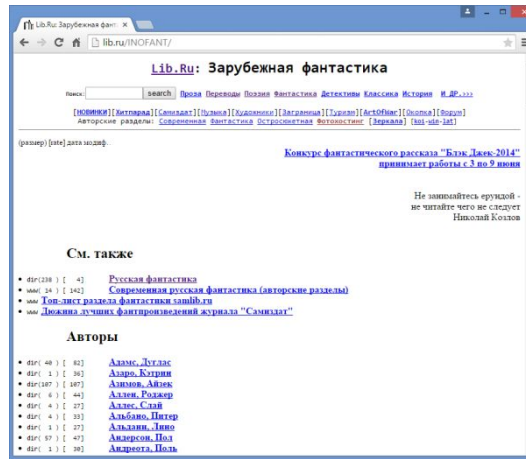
Lib.Ru: Зарубежная фант ×

lib.ru/INOFANT/

Lib.Ru: Зарубежная фантастика

Поиск: search Проза Переводы Поэзия Фантастика Детективы Классика История И ДР.>>>

[НОВИНКИ][Хитпарад][Самиздат][Музыка][Художники][Заграница][Туризм][ArtOfWar][Окопка][Форум]
Авторские разделы: Современная фантастика Остросюжетная Фотохостинг [Зеркала] [koi-win-lat]

(размер) [rate] дата модиф.

Конкурс фантастического рассказа "Блэк Джек-2014"
принимает работы с 3 по 9 июня

Не занимайтесь ерундой -
не читайте чего не следует
Николай Козлов

См. также

• dir(238 ) [ 4] Русская фантастика
• www( 14 ) [ 142] Современная русская фантастика (авторские разделы)
• www Топ-лист раздела фантастики samlib.ru
• www Дюжина лучших фантпроизведений журнала "Самиздат"

Авторы

• dir( 40 ) [ 82] Адамс, Дуглас
• dir( 1 ) [ 36] Азаро, Кэтрин
• dir(187 ) [ 107] Азимов, Айзек
• dir( 6 ) [ 44] Аллен, Роджер
• dir( 4 ) [ 27] Аллес, Слэй
• dir( 4 ) [ 33] Альбано, Питер
• dir( 1 ) [ 27] Альдани, Лино
• dir( 57 ) [ 47] Андерсон, Пол
• dir( 1 ) [ 30] Андреота, Поль